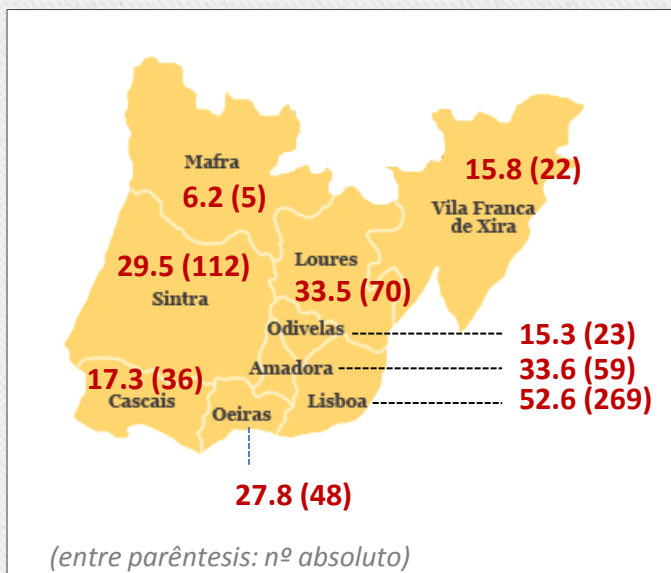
Mafra
6.2 (5)

15.8 (22)
Vila Franca de Xira

29.5 (112)
Sintra

Loures
33.5 (70)

Odivelas
15.3 (23)

Amadora
33.6 (59)

17.3 (36)
Cascais

Oeiras

Lisboa
52.6 (269)

27.8 (48)

(entre parêntesis: nº absoluto)